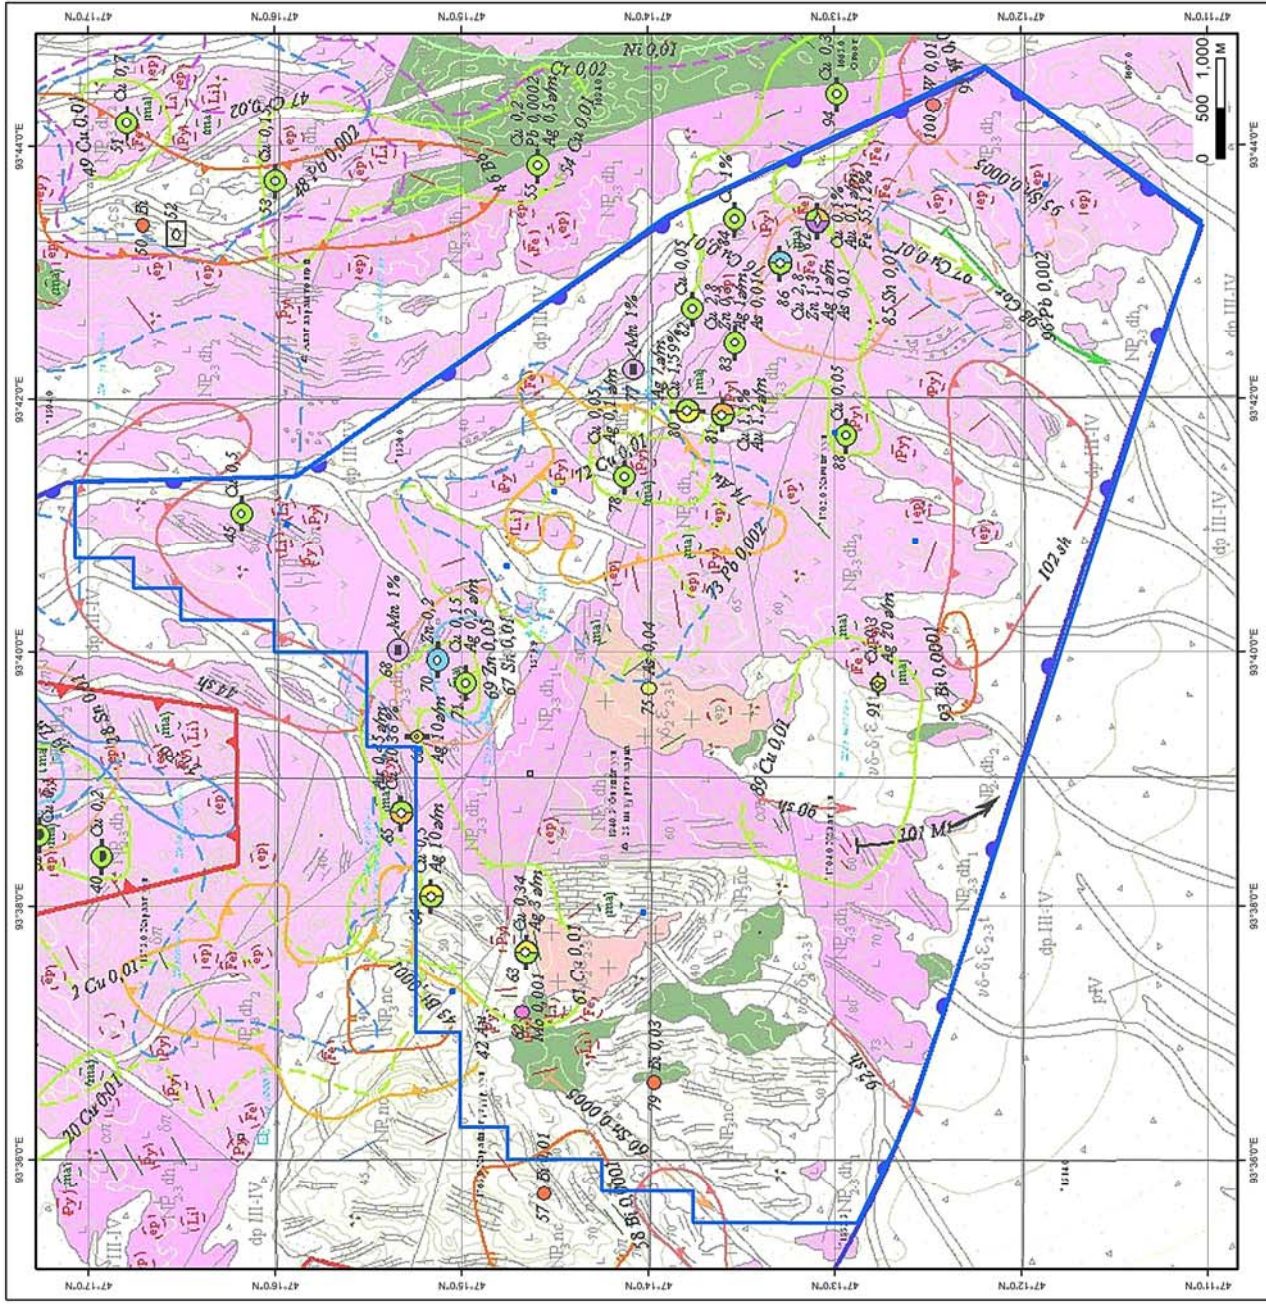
47°17'0"N 47°16'0"N 47°15'0"N 47°14'0"N 47°13'0"N 47°12'0"N 47°11'0"N

93°44'0"E
93°42'0"E
93°40'0"E
93°38'0"E
93°36'0"E

0 500 1,000 M

49 Cu 0,01
51 Cu 0,7
47 Cu 0,02
53 Cu 0,15
48 Pb 0,002
46 Bi
50 Bi
52
55 Cu 0,2 Pb 0,0002 Ag 0,5 г/т
54 Cu 0,01
Cr 0,02
Ni 0,01
94 Cu 0,3
100 W 0,01
95 Sn 0,0005
96 Pb 0,002
97 Cu 0,01
85 Sn 0,01
86 Cu 2,8 Zn 1,5% Ag 1 г/т As 0,01
87 Cu 0,1% Au 0,1 г/т Fe 35,1%
84 Cu 1%
83 Cu 2,8 Ag 1 г/т As 0,01
82 Cu 0,05
81 Cu 1,1% Au 1,1 г/т
80 Ag 1 г/т Cu 1,59%
77 Mn 1%
76 Cu 0,05 Ag 0,1 г/т
72 Cu 0,01
78
74 Au
73 Pb 0,002
88 Cu 0,05
102 sh
45 Cu 0,5
68 Mn 1%
70 Zn 0,2 Cu 0,15 Ag 0,2 г/т
69 Zn 0,05
67 Sn 0,01
71 Ag 10 г/т
75 Ag 0,04
91 Cu 0,03 Ag 20 г/т
93 Bi 0,0001
89 Cu 0,01
90 sh
101 Mt
44 sh
43 Sn 0,01
65 Cu 0,5 Ag 10 г/т
64 Cu 0,1 Ag 10 г/т
40 Cu 0,2
63 Cu 0,34 Ag 3 г/т
61 Cu 0,01
62 Mo 0,001
42 Au
41 Bi 0,001
2 Cu 0,01
20 Cu 0,01
60 Sn 0,0005
79 Bi 0,03
92 sh
57 Bi 0,01
58 Bi 0,001

NP2-3dh1 NP2-3dh2 NP3nc dp III-IV pIV ε2-3t νδ-ε1ε2-3t
(ep) (Py) (Fe) (Li) (ma)